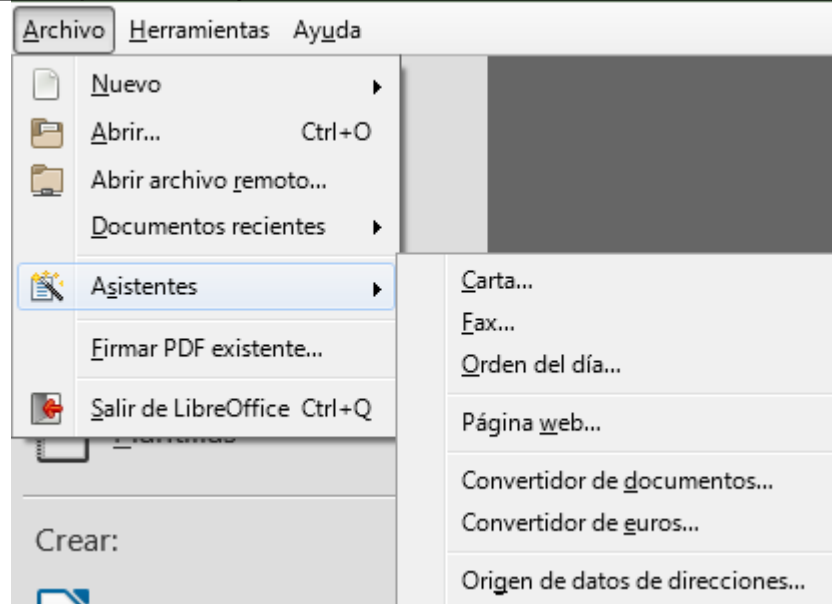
Archivo Herramientas Ayuda

Nuevo
Abrir... Ctrl+O
Abrir archivo remoto...
Documentos recientes
Asistentes
Firmar PDF existente...
Salir de LibreOffice Ctrl+Q

Plantillas

Crear:

Carta...
Fax...
Orden del día...
Página web...
Convertidor de documentos...
Convertidor de euros...
Origen de datos de direcciones...